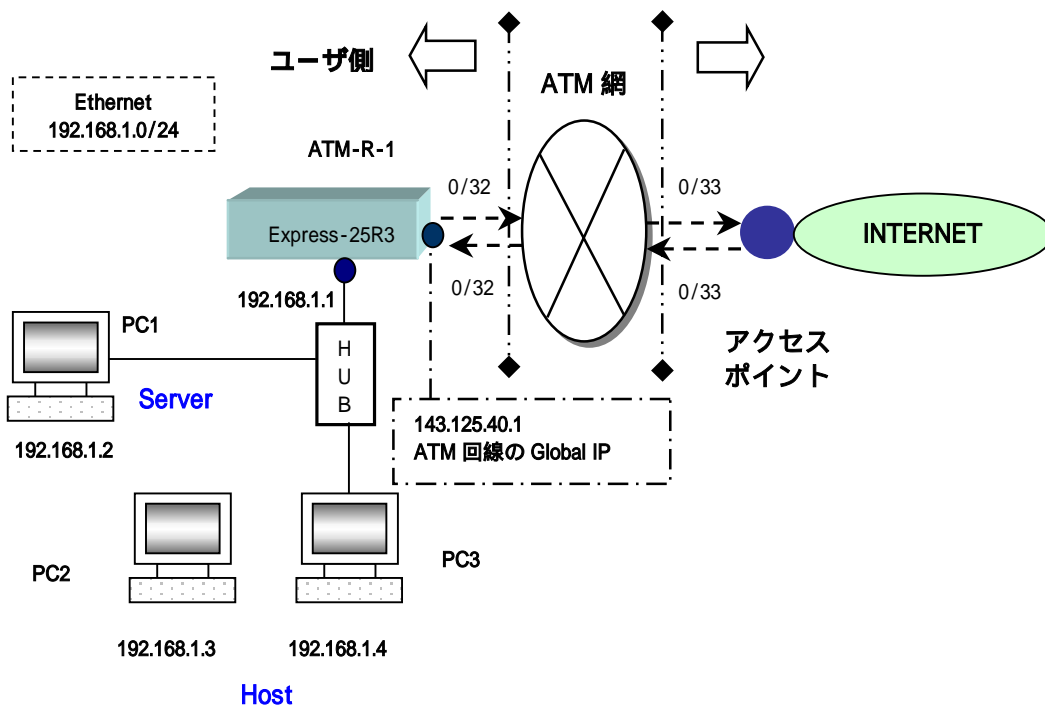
ユーザ側

ATM 網

Ethernet
192.168.1.0/24

ATM-R-1

0/32

0/33

Express-25R3

INTERNET

0/32

0/33

192.168.1.1

PC1

H
U
B

アクセス
ポイント

Server

143.125.40.1
ATM 回線の Global IP

192.168.1.2

PC3

PC2

192.168.1.3

192.168.1.4

Host